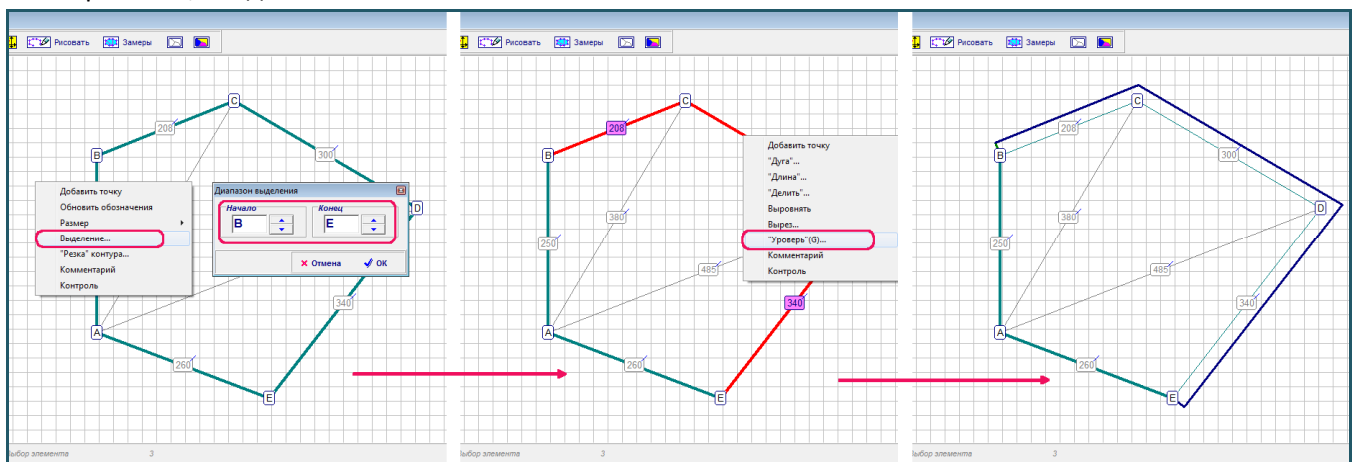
Рисовать Замеры

C
208
300
B
Добавить точку
Обновить обозначения
Размер
Выделение...
"Резка" контура...
Комментарий
Контроль
Диапазон выделения
Начало
B
Конец
E
D
× Отмена
✓ OK
340
A
260
E
выбор элемента 3

Рисовать Замеры

C
208
B
Добавить точку
"Дуга"...
"Длина"...
"Делить"...
Выровнять
Вырез...
"Уровень"(G)...
Комментарий
Контроль
380
250
485
340
A
260
E
выбор элемента 3

Рисовать Замеры

C
208
300
B
380
D
250
485
340
A
260
E
выбор элемента 3